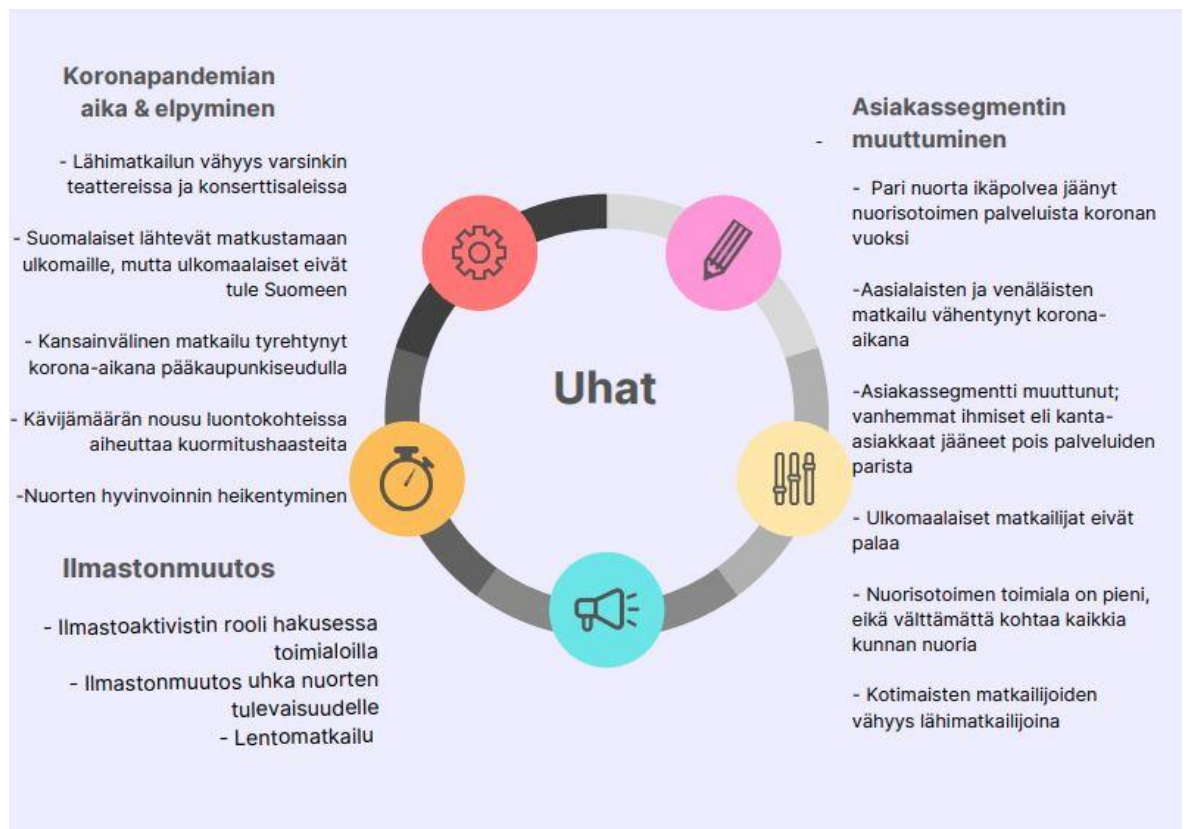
Koronapandemian aika & elpyminen

- Lähimatkailun vähyys varsinkin teattereissa ja konserttisaleissa

- Suomalaiset lähtevät matkustamaan ulkomaille, mutta ulkomaalaiset eivät tule Suomeen

- Kansainvälinen matkailu tyrehtynyt korona-aikana pääkaupunkiseudulla

- Kävijämäärän nousu luontokohteissa aiheuttaa kuormitushaasteita

-Nuorten hyvinvoinnin heikentyminen

Ilmastonmuutos

- Ilmastoaktivistin rooli hakusessa toimialoilla

- Ilmastonmuutos uhka nuorten tulevaisuudelle

- Lentomatkailu

Uhat

- Asiakassegmentin muuttuminen

- Pari nuorta ikäpolvea jäänyt nuorisotoimen palveluista koronan vuoksi

-Aasialaisten ja venäläisten matkailu vähentynyt korona-aikana

-Asiakassegmentti muuttunut; vanhemmat ihmiset eli kanta-asiakkaat jääneet pois palveluiden parista

- Ulkomaalaiset matkailijat eivät palaa

- Nuorisotoimen toimiala on pieni, eikä välttämättä kohtaa kaikkia kunnan nuoria

- Kotimaisten matkailijoiden vähyys lähimatkailijoina